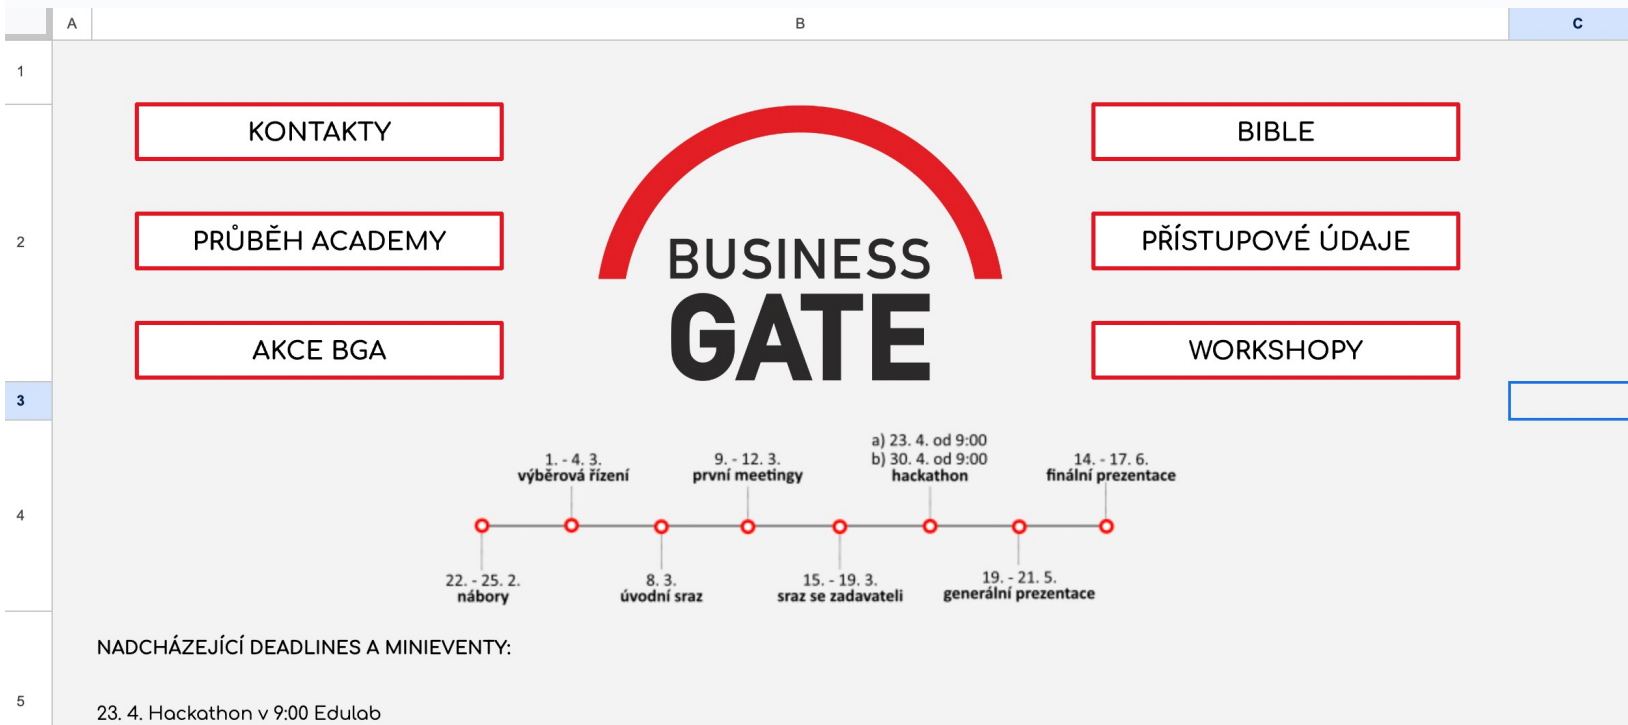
A | B | C

1

2

3

4

5

KONTAKTY

PRŮBĚH ACADEMY

AKCE BGA

BUSINESS GATE

BIBLE

PŘÍSTUPOVÉ ÚDAJE

WORKSHOPY

1. - 4. 3.
výběrová řízení

9. - 12. 3.
první meetingy

a) 23. 4. od 9:00
b) 30. 4. od 9:00
hackathon

14. - 17. 6.
finální prezentace

22. - 25. 2.
nábory

8. 3.
úvodní sraz

15. - 19. 3.
sraz se zadavateli

19. - 21. 5.
generální prezentace

NADCHÁZEJÍCÍ DEADLINES A MINIEVENTY:

23. 4. Hackathon v 9:00 Edulab